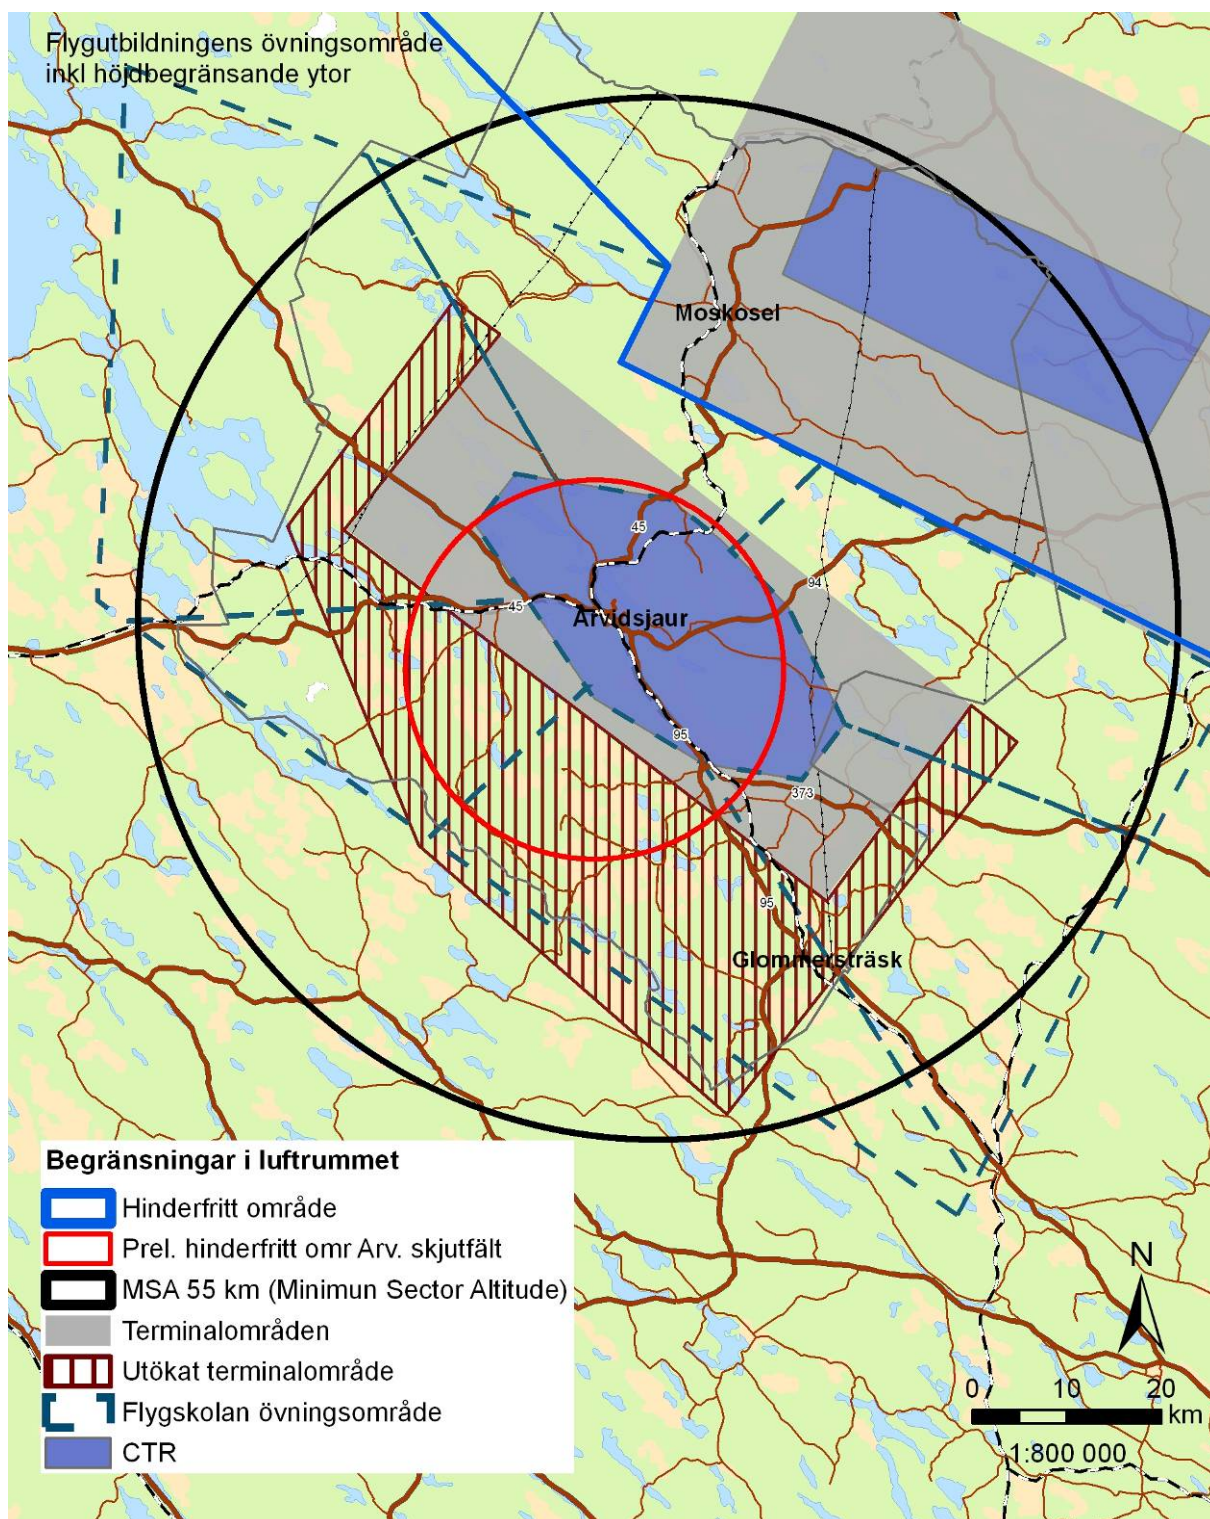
Flygutbildningens övningsområde inkl höjdbegränsande ytor

Moskosel

45

45

Arvidsjaur

94

95

373

95

Glommersträsk

Begränsningar i luftrummet

Hinderfritt område

Prel. hinderfritt omr Arv. skjutfält

MSA 55 km (Minimun Sector Altitude)

Terminalområden

Utökat terminalområde

Flygskolan övningsområde

CTR

N

0 10 20 km

1:800 000